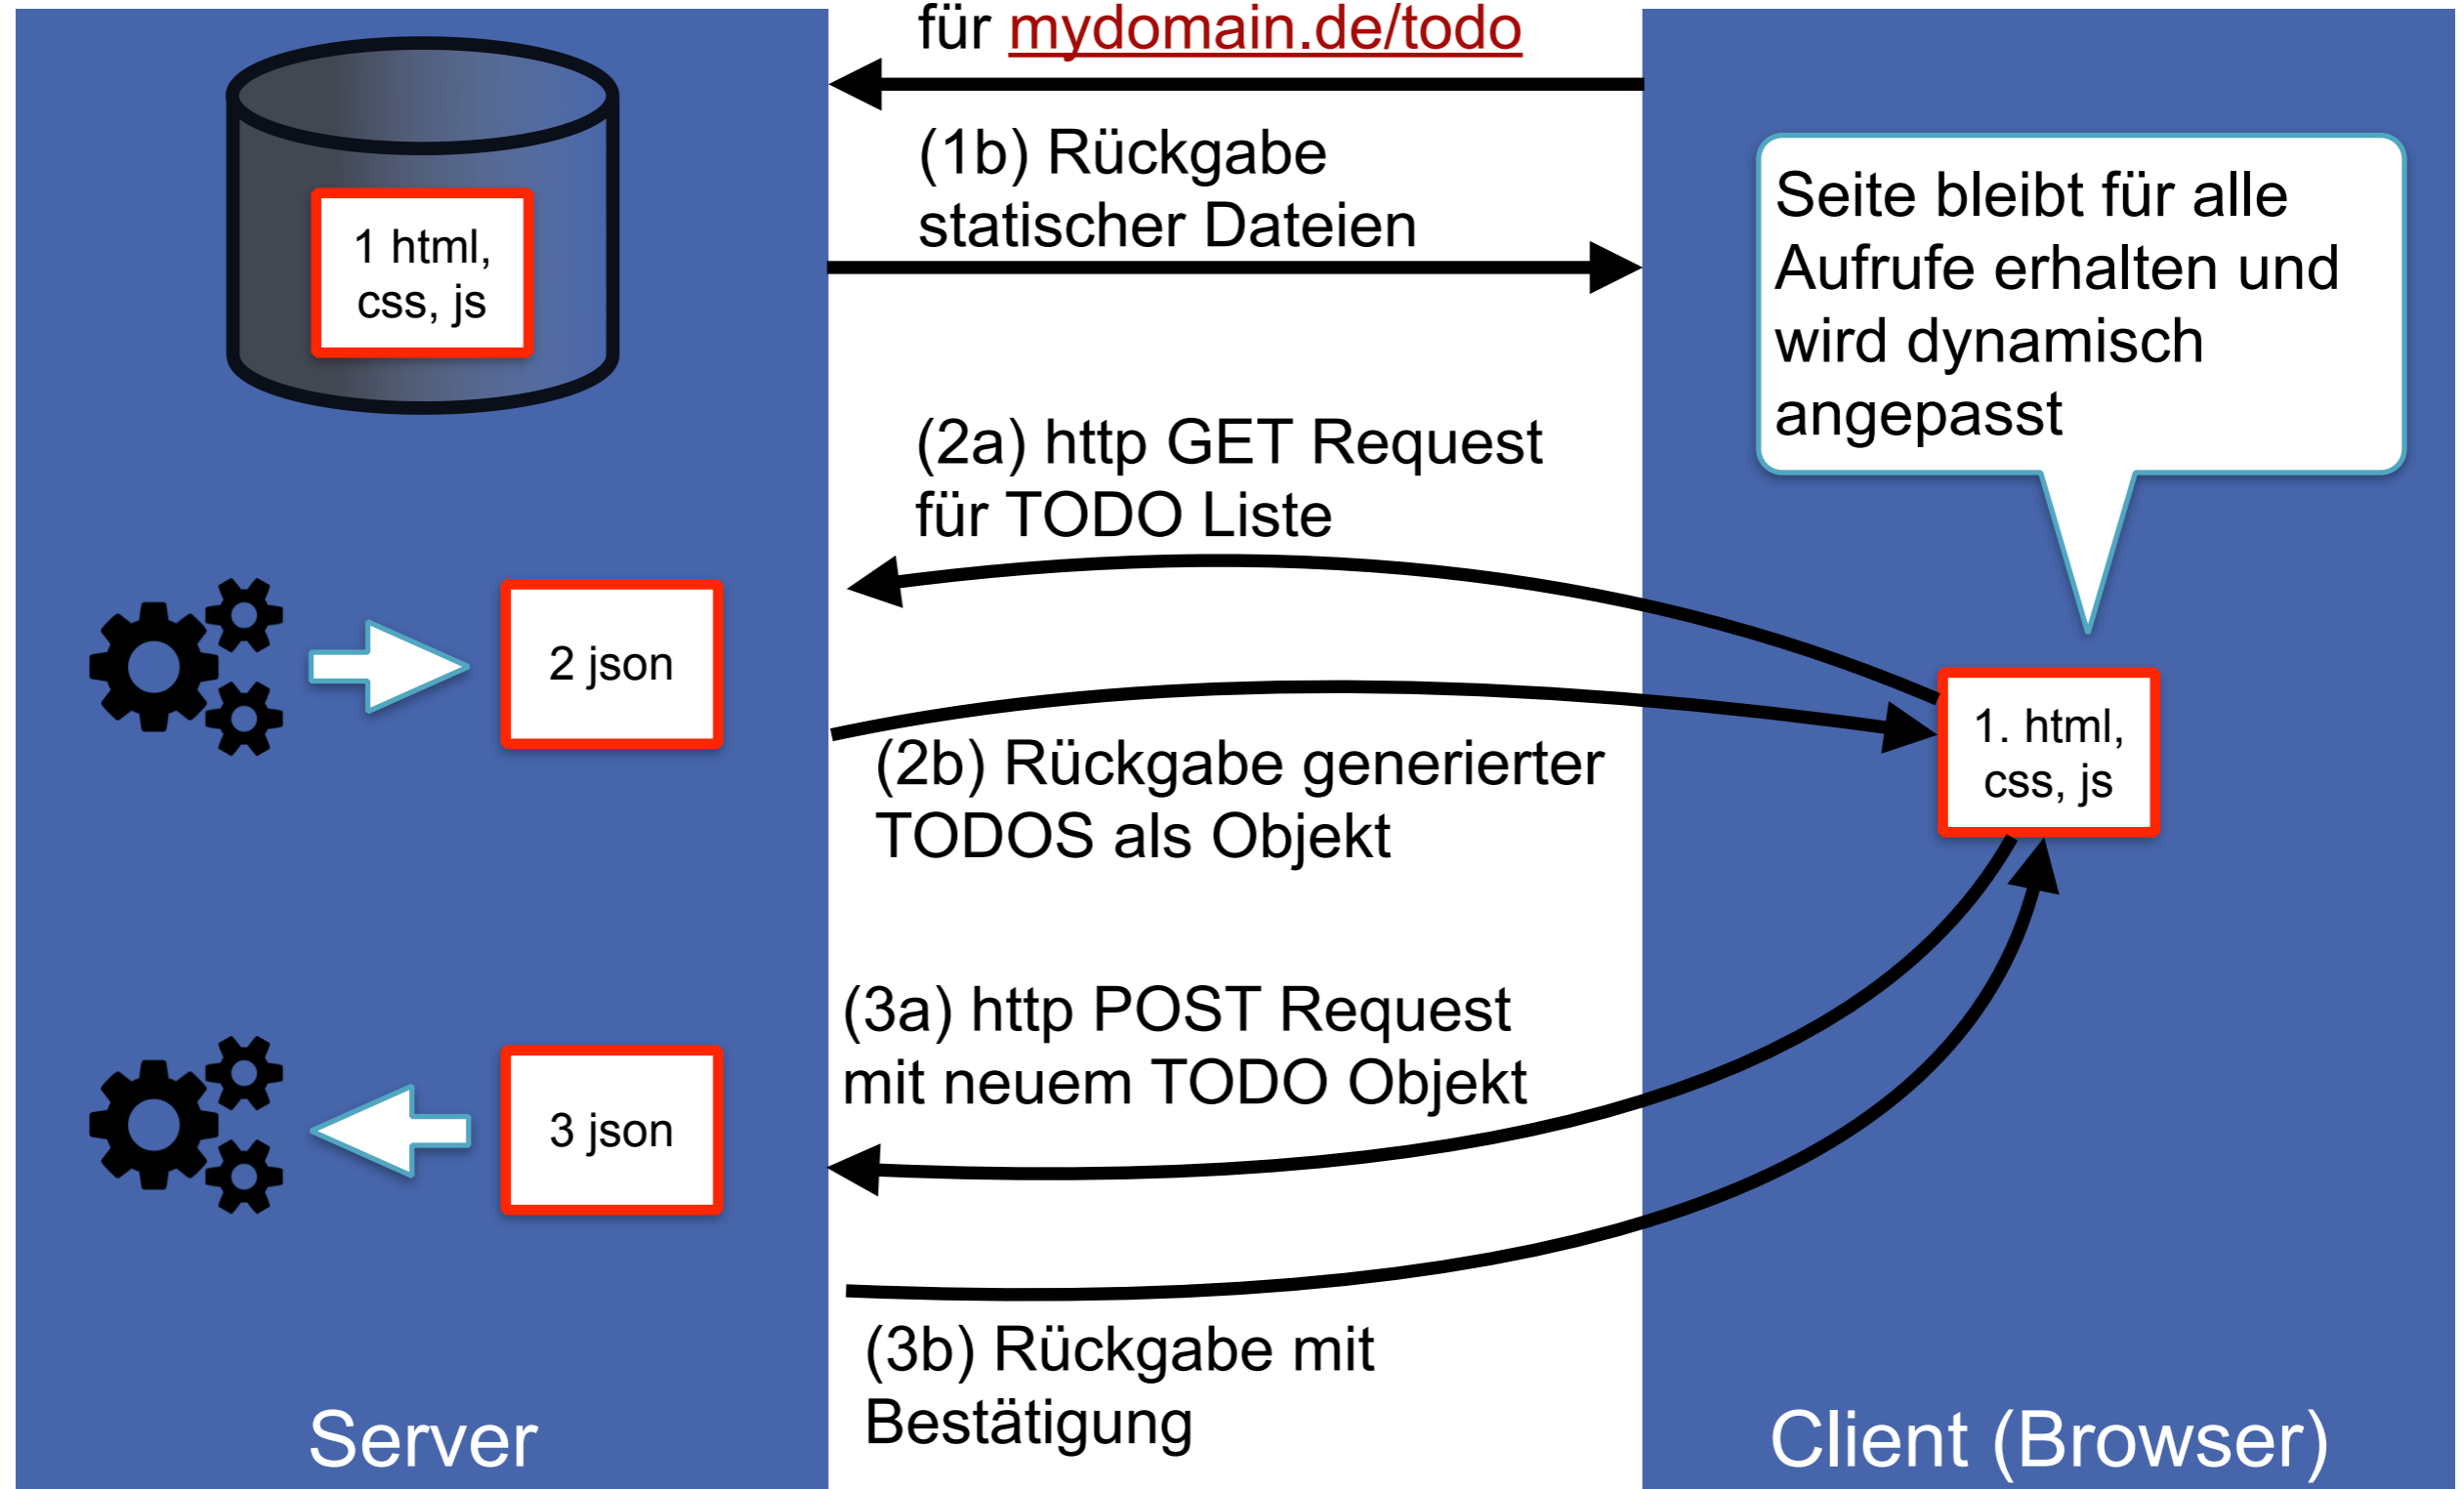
für mydomain.de/todo

(1b) Rückgabe statischer Dateien

1 html, css, js

Seite bleibt für alle Aufrufe erhalten und wird dynamisch angepasst

(2a) http GET Request für TODO Liste

2 json

1. html, css, js

(2b) Rückgabe generierter TODOS als Objekt

(3a) http POST Request mit neuem TODO Objekt

3 json

(3b) Rückgabe mit Bestätigung

Server

Client (Browser)